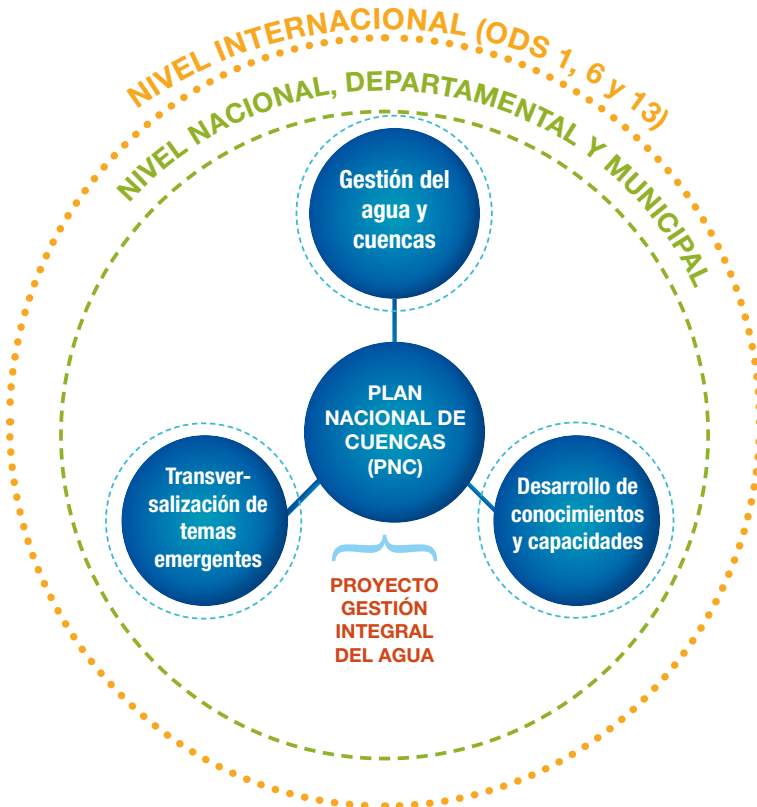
NIVEL INTERNACIONAL (ODS 1, 6 y 13)

NIVEL NACIONAL, DEPARTAMENTAL Y MUNICIPAL

Gestión del agua y cuencas

PLAN NACIONAL DE CUENCAS (PNC)

Transversalización de temas emergentes

Desarrollo de conocimientos y capacidades

PROYECTO GESTIÓN INTEGRAL DEL AGUA